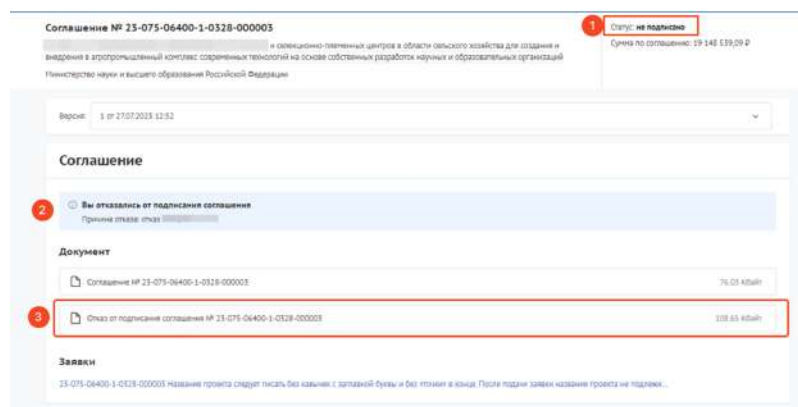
Соглашение № 25-075-06400-1-0328-000003

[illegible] и селекционно-племенных центров в области сельского хозяйства для создания и внедрения в агропромышленный комплекс современных технологий на основе собственных разработок научных и образовательных организаций

Министерство науки и высшего образования Российской Федерации

1

Статус: не подписано

Сумма по соглашению: 19 148 539,09 ₽

Версия: 1 от 27.07.2025 12:52

Соглашение

2

Вы отказались от подписания соглашения

Причина отказа: отказ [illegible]

Документ

Соглашение № 25-075-06400-1-0328-000003

76.05 Кбайт

3

Отказ от подписания соглашения № 25-075-06400-1-0328-000003

108.65 Кбайт

Заявки

25-075-06400-1-0328-000003 Название проекта следует писать без кавычек с заглавной буквы и без точки в конце. После подачи заявки название проекта не подлежи...